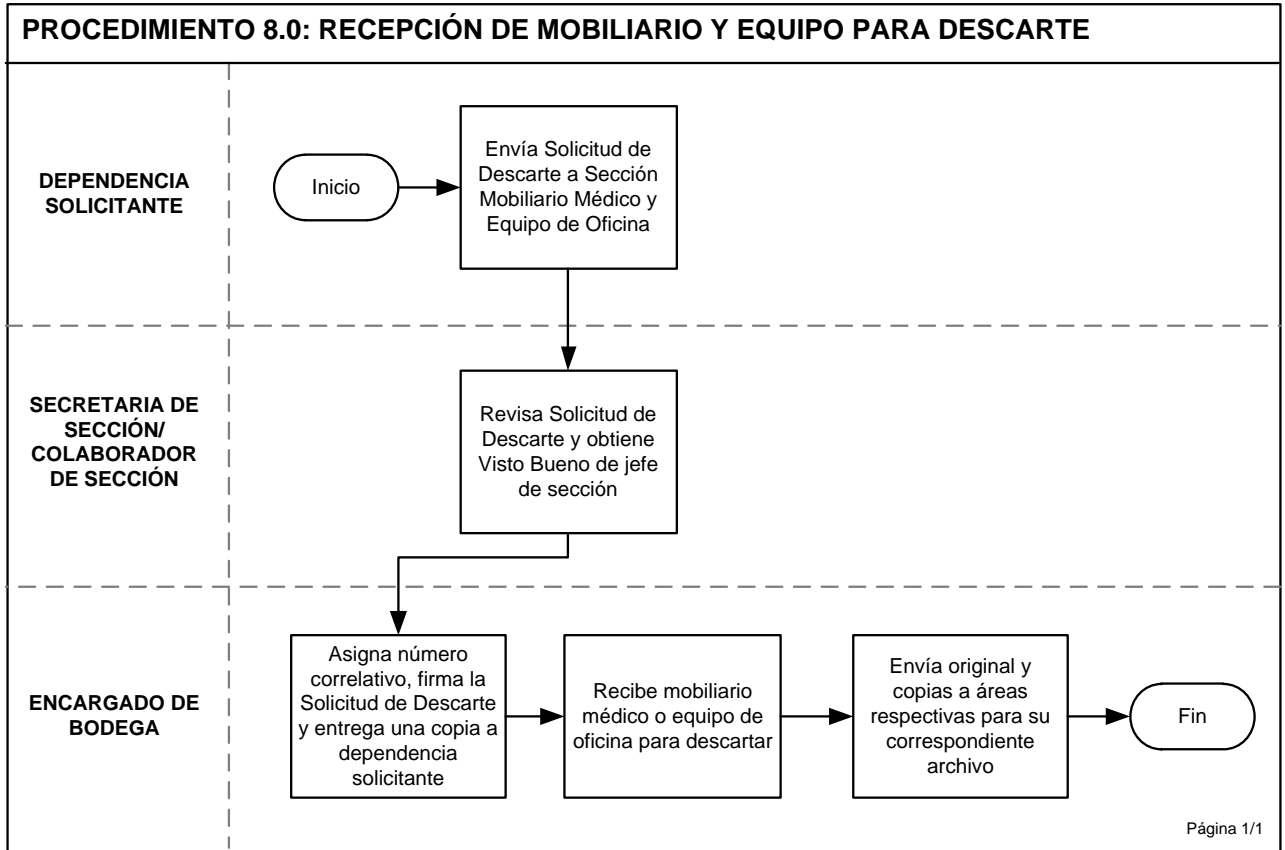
PROCEDIMIENTO 8.0: RECEPCIÓN DE MOBILIARIO Y EQUIPO PARA DESCARTE

DEPENDENCIA SOLICITANTE

Inicio

Envía Solicitud de Descarte a Sección Mobiliario Médico y Equipo de Oficina

SECRETARIA DE SECCIÓN/ COLABORADOR DE SECCIÓN

Revisa Solicitud de Descarte y obtiene Visto Bueno de jefe de sección

ENCARGADO DE BODEGA

Asigna número correlativo, firma la Solicitud de Descarte y entrega una copia a dependencia solicitante

Recibe mobiliario médico o equipo de oficina para descartar

Envía original y copias a áreas respectivas para su correspondiente archivo

Fin

Página 1/1